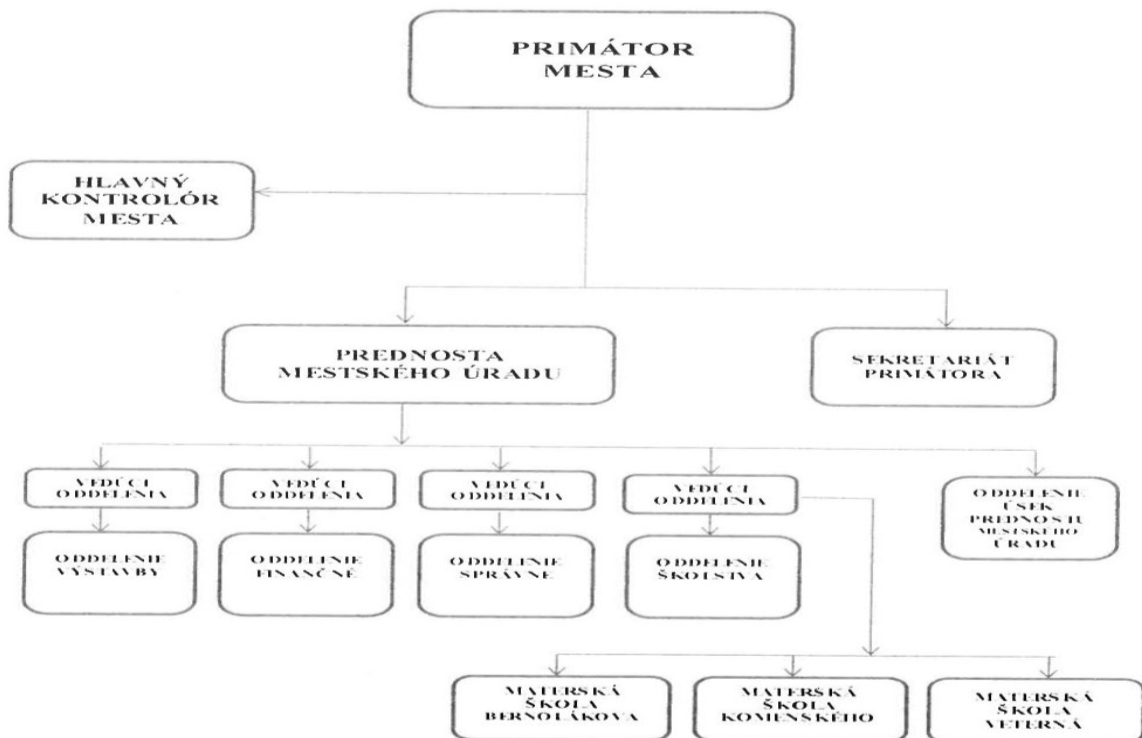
PRIMÁTOR MESTA

HLAVNÝ KONTROLÓR MESTA

PREDNOSTA MESTSKÉHO ÚRADU

SEKRETARIÁT PRIMÁTORA

VEDÚCI ODDELENIA

ODDELENIE VÝSTAVBY

VEDÚCI ODDELENIA

ODDELENIE FINANČNÉ

VEDÚCI ODDELENIA

ODDELENIE SPRÁVNE

VEDÚCI ODDELENIA

ODDELENIE ŠKOLSTVA

ODDELENIE ÚSEK PREDNOSTU MESTSKÉHO ÚRADU

MATERSKÁ ŠKOLA BERNOLÁKOVA

MATERSKÁ ŠKOLA KOMENSKÉHO

MATERSKÁ ŠKOLA VETERNÁ